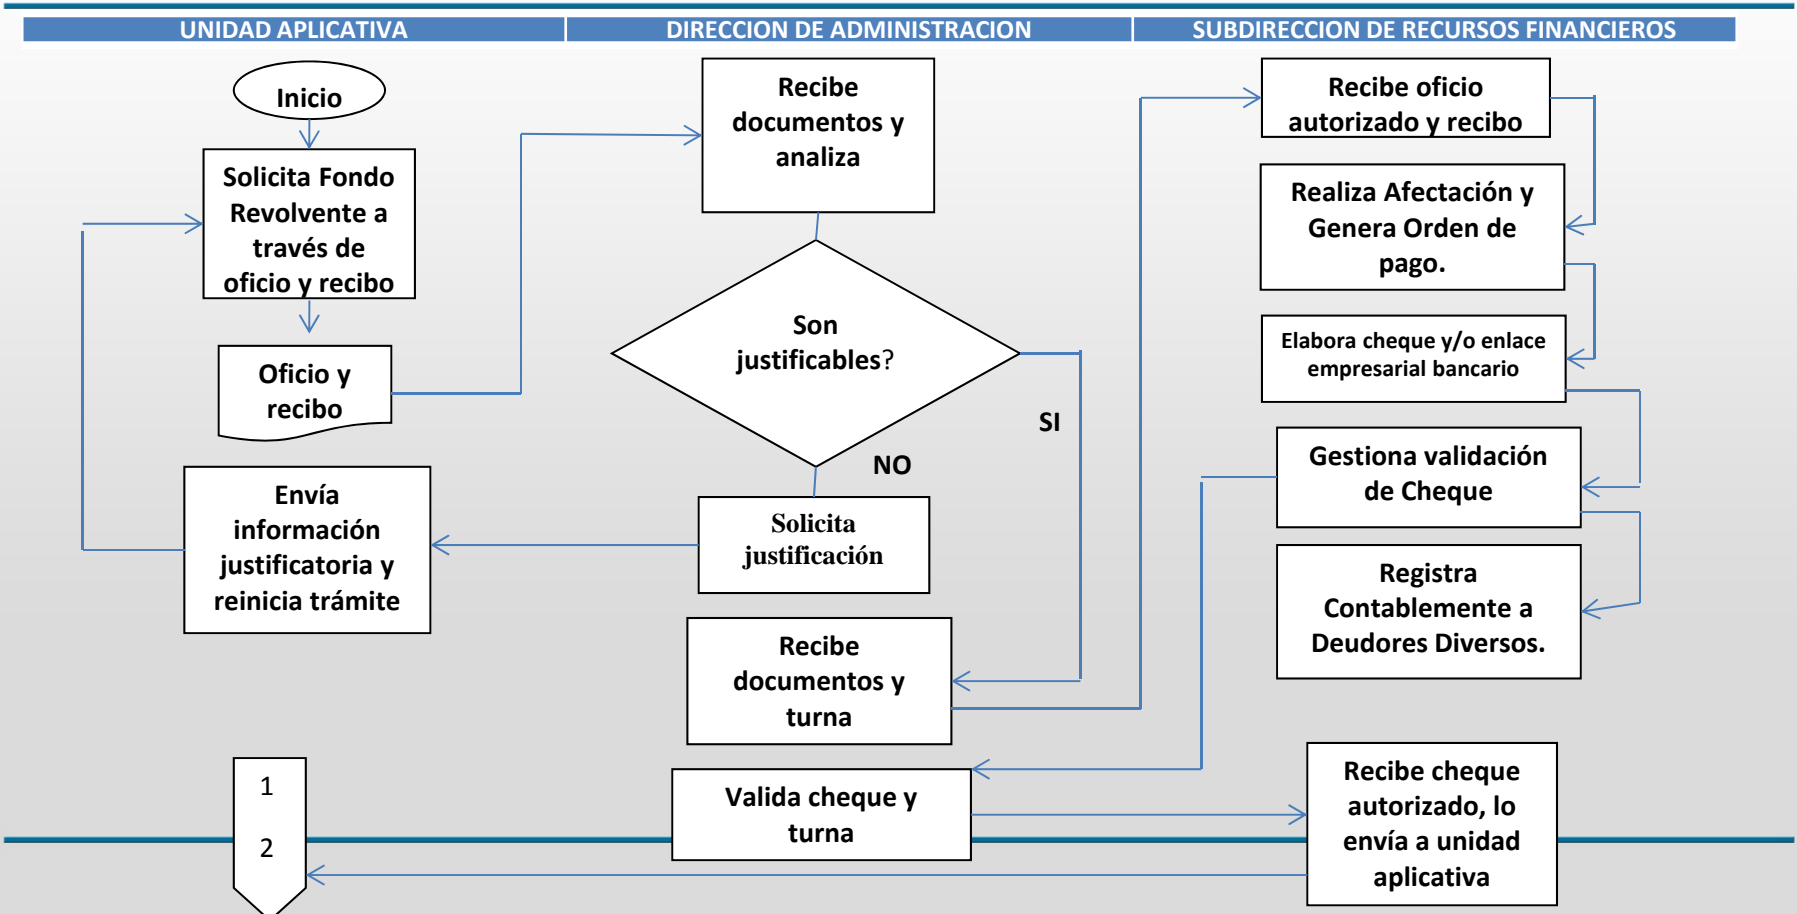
UNIDAD APLICATIVA

DIRECCION DE ADMINISTRACION

SUBDIRECCION DE RECURSOS FINANCIEROS

Inicio

Solicita Fondo Revolvente a través de oficio y recibo

Oficio y recibo

Envía información justificatoria y reinicia trámite

1

2

Recibe documentos y analiza

Son justificables?

SI

NO

Solicita justificación

Recibe documentos y turna

Valida cheque y turna

Recibe oficio autorizado y recibo

Realiza Afectación y Genera Orden de pago.

Elabora cheque y/o enlace empresarial bancario

Gestiona validación de Cheque

Registra Contablemente a Deudores Diversos.

Recibe cheque autorizado, lo envía a unidad aplicativa